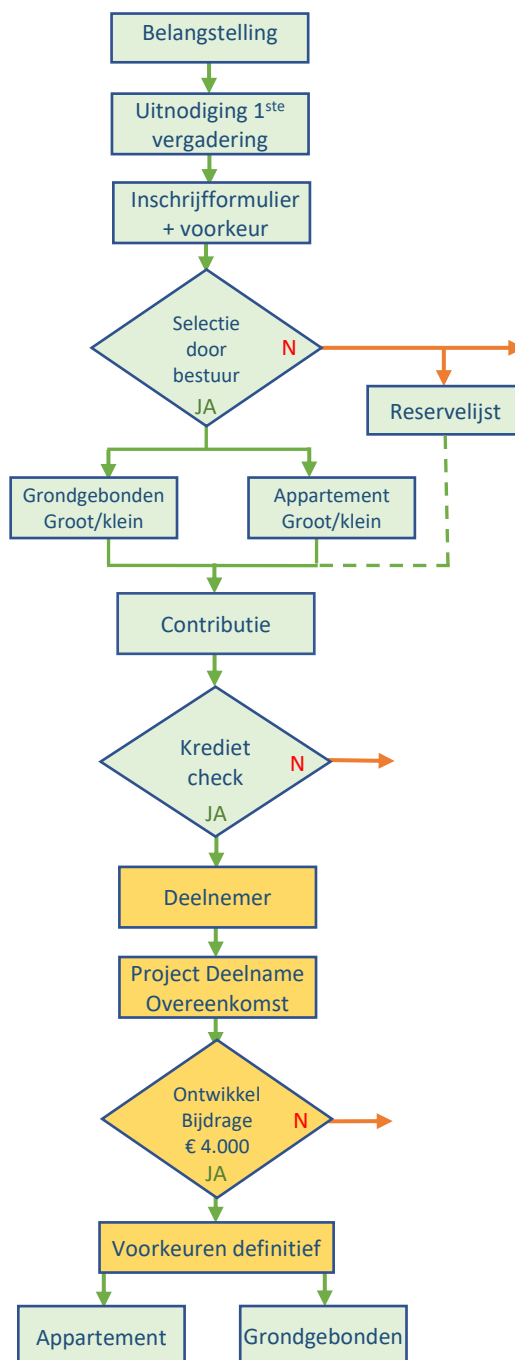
Belangstelling

Uitnodiging 1$^{ste}$ vergadering

Inschrijfformulier + voorkeur

Selectie door bestuur
N
JA

Reservelijst

Grondgebonden Groot/klein

Appartement Groot/klein

Contributie

Krediet check
N
JA

Deelnemer

Project Deelname Overeenkomst

Ontwikkel Bijdrage € 4.000
N
JA

Voorkeuren definitief

Appartement

Grondgebonden